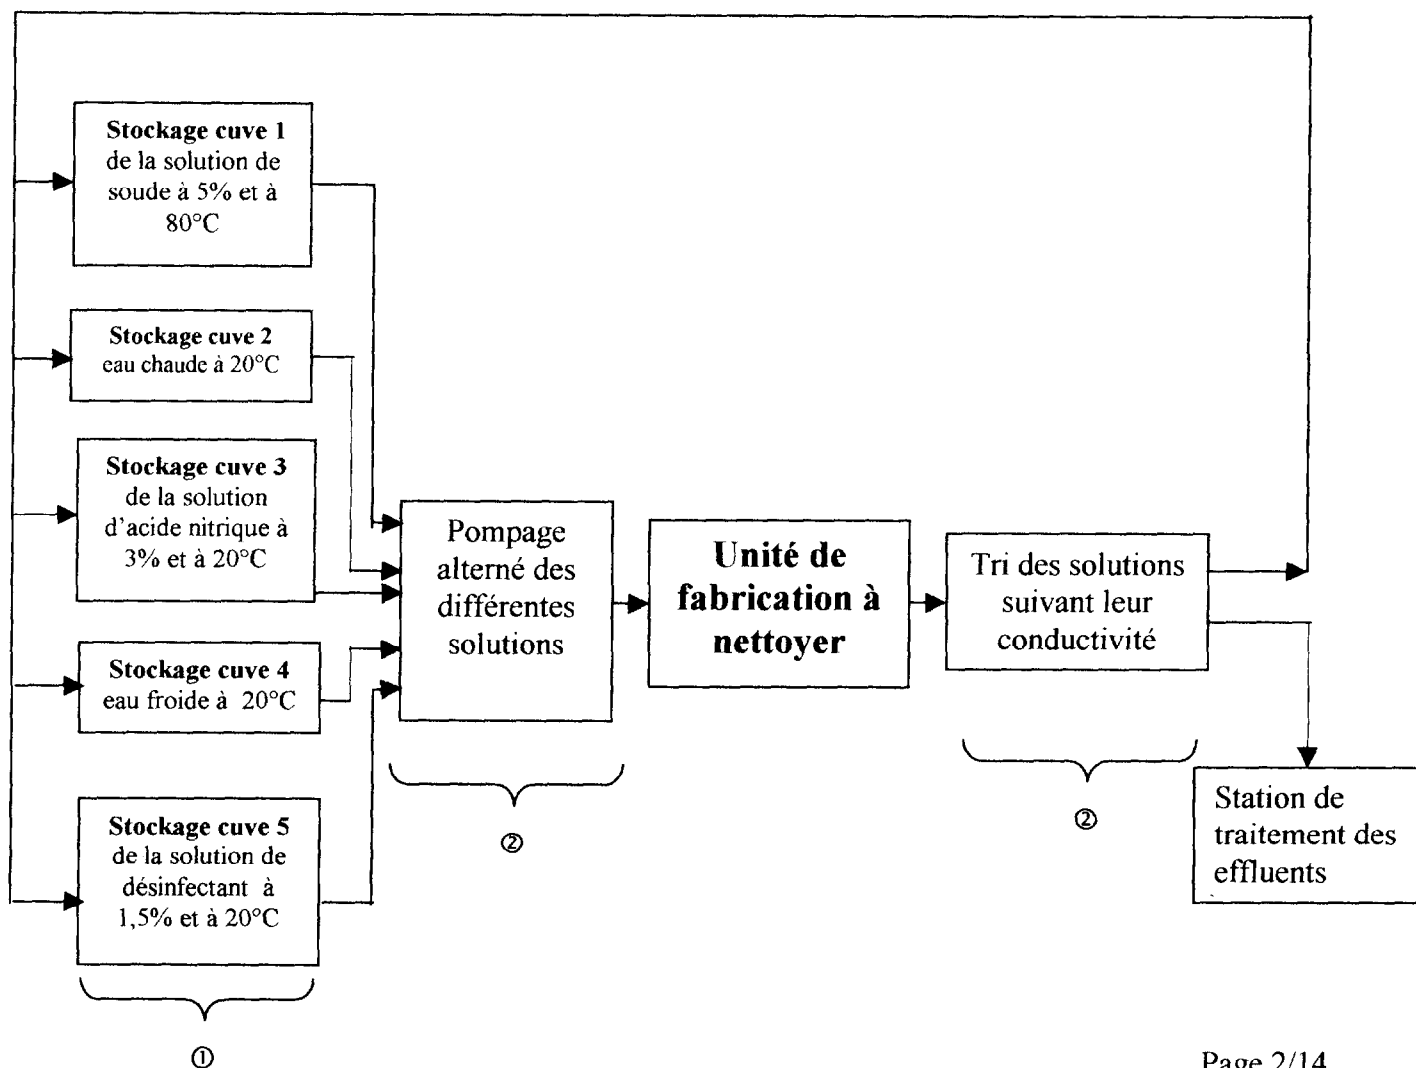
**Stockage cuve 1** de la solution de soude à 5% et à 80°C

**Stockage cuve 2** eau chaude à 20°C

**Stockage cuve 3** de la solution d'acide nitrique à 3% et à 20°C

**Stockage cuve 4** eau froide à 20°C

**Stockage cuve 5** de la solution de désinfectant à 1,5% et à 20°C

①

Pompage alterné des différentes solutions

②

**Unité de fabrication à nettoyer**

Tri des solutions suivant leur conductivité

②

Station de traitement des effluents

Page 2/14